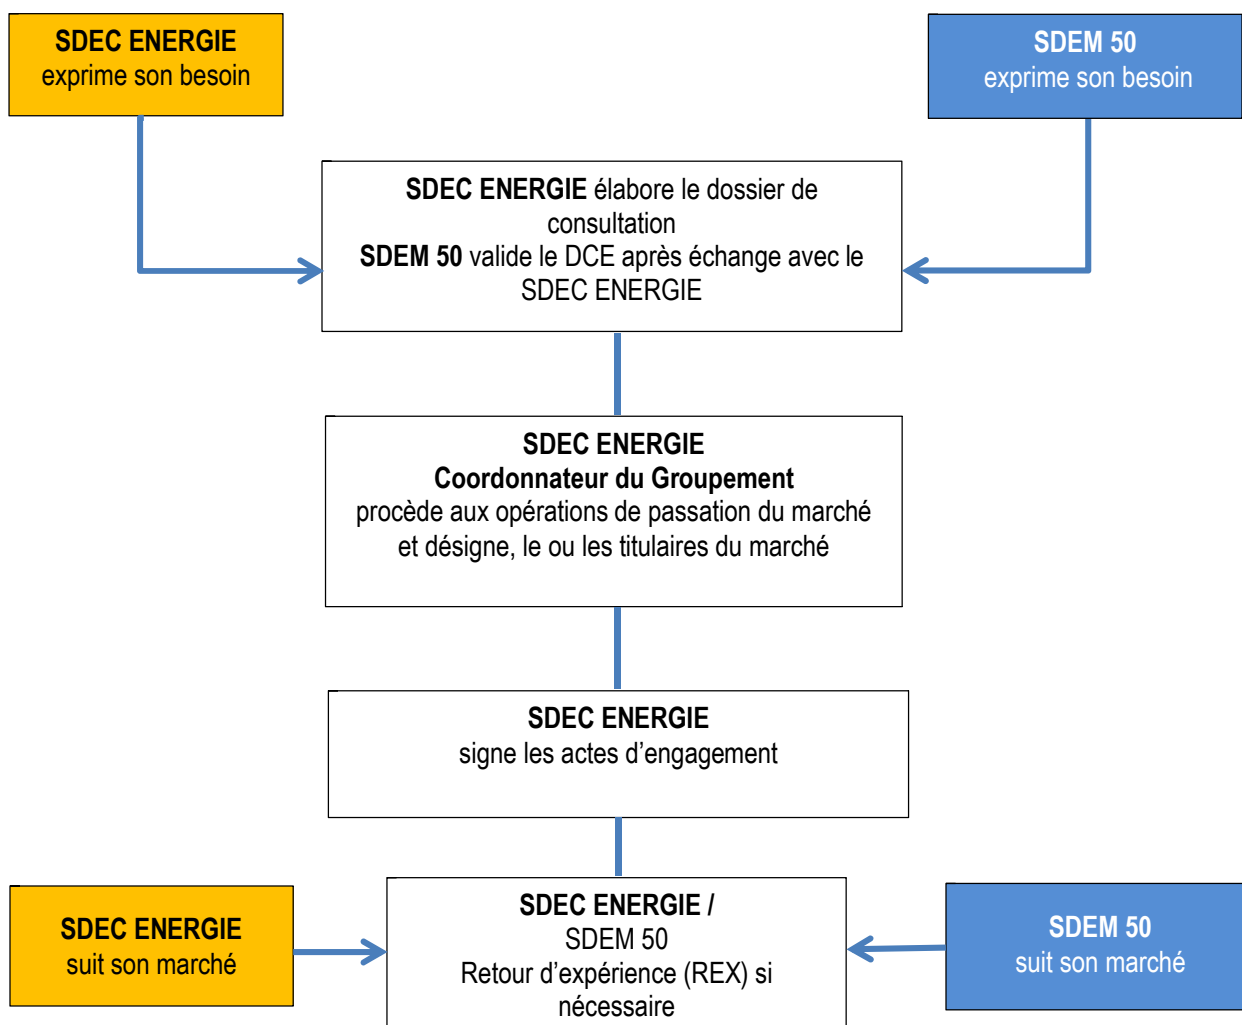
**SDEC ENERGIE**
exprime son besoin

**SDEM 50**
exprime son besoin

**SDEC ENERGIE** élabore le dossier de consultation
**SDEM 50** valide le DCE après échange avec le SDEC ENERGIE

**SDEC ENERGIE**
**Coordonnateur du Groupement**
procède aux opérations de passation du marché et désigne, le ou les titulaires du marché

**SDEC ENERGIE**
signe les actes d'engagement

**SDEC ENERGIE**
suit son marché

**SDEC ENERGIE /**
SDEM 50
Retour d'expérience (REX) si nécessaire

**SDEM 50**
suit son marché